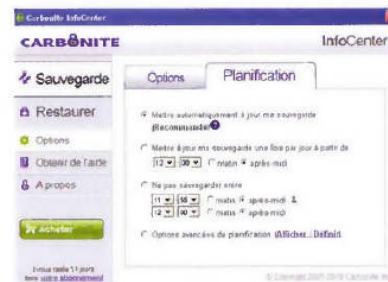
Carbonite InfoCenter

CARBONITE

InfoCenter

Sauvegarde

Restaurer

Options

Obtenir de l'aide

A propos

Acheter

Il vous reste 11 jours avec votre abonnement

Options

Planification

Mettre automatiquement à jour ma sauvegarde (Recommandé)

Mettre à jour ma sauvegarde une fois par jour à partir de
12 30 matin après-midi

Ne pas sauvegarder entre
11 58 matin après-midi
12 00 matin après-midi

Options avancées de planification (Afficher... Définir)

© Copyright 2005-2010 Carbonite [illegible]